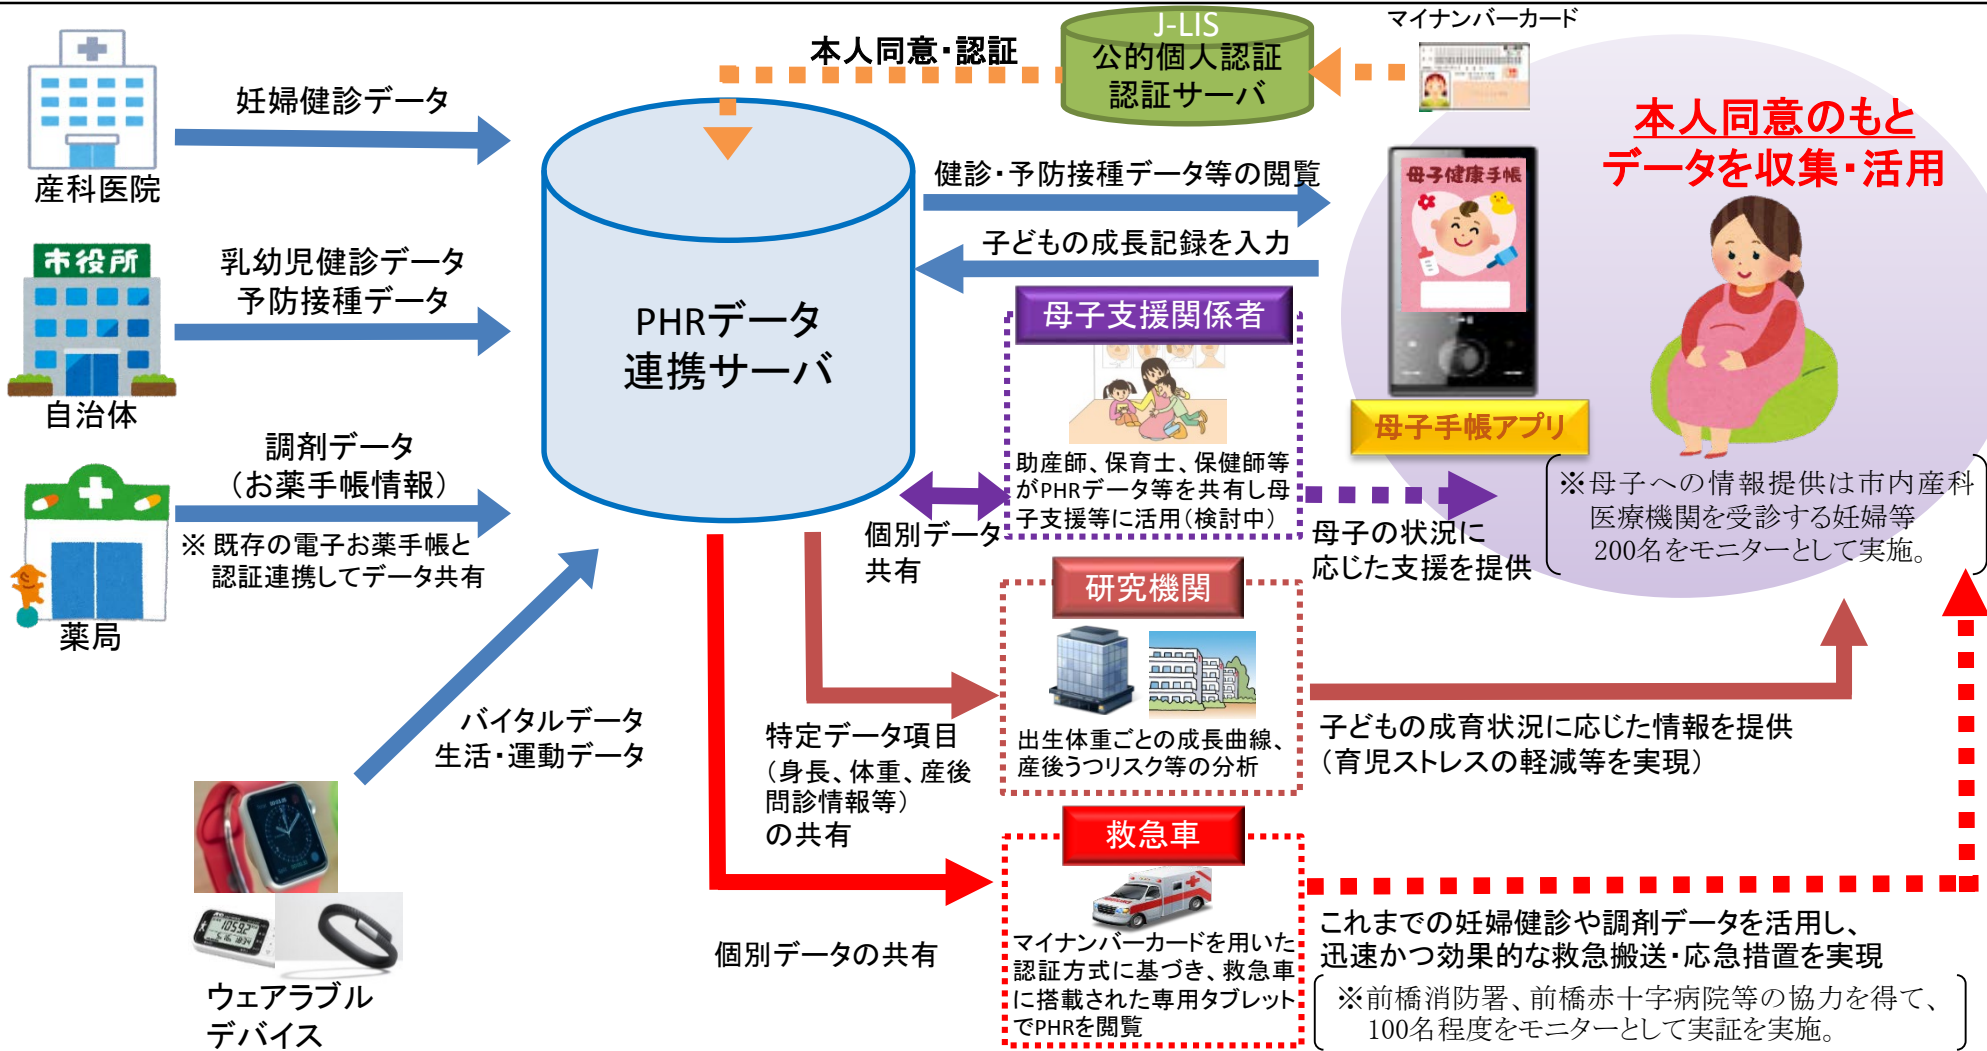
産科医院

妊婦健診データ

市役所

自治体

乳幼児健診データ
予防接種データ

薬局

調剤データ
（お薬手帳情報）
※ 既存の電子お薬手帳と認証連携してデータ共有

本人同意・認証

J-LIS
公的個人認証
認証サーバ

マイナンバーカード

PHRデータ
連携サーバ

健診・予防接種データ等の閲覧

子どもの成長記録を入力

母子健康手帳

母子手帳アプリ

本人同意のもと
データを収集・活用

母子支援関係者

助産師、保育士、保健師等がPHRデータ等を共有し母子支援等に活用（検討中）

個別データ共有

母子の状況に応じた支援を提供

※母子への情報提供は市内産科医療機関を受診する妊婦等200名をモニターとして実施。

研究機関

出生体重ごとの成長曲線、産後うつリスク等の分析

子どもの成育状況に応じた情報を提供
（育児ストレスの軽減等を実現）

特定データ項目
（身長、体重、産後問診情報等）
の共有

バイタルデータ
生活・運動データ

ウェアラブル
デバイス

救急車

マイナンバーカードを用いた認証方式に基づき、救急車に搭載された専用タブレットでPHRを閲覧

個別データの共有

これまでの妊婦健診や調剤データを活用し、
迅速かつ効果的な救急搬送・応急措置を実現

※前橋消防署、前橋赤十字病院等の協力を得て、100名程度をモニターとして実証を実施。